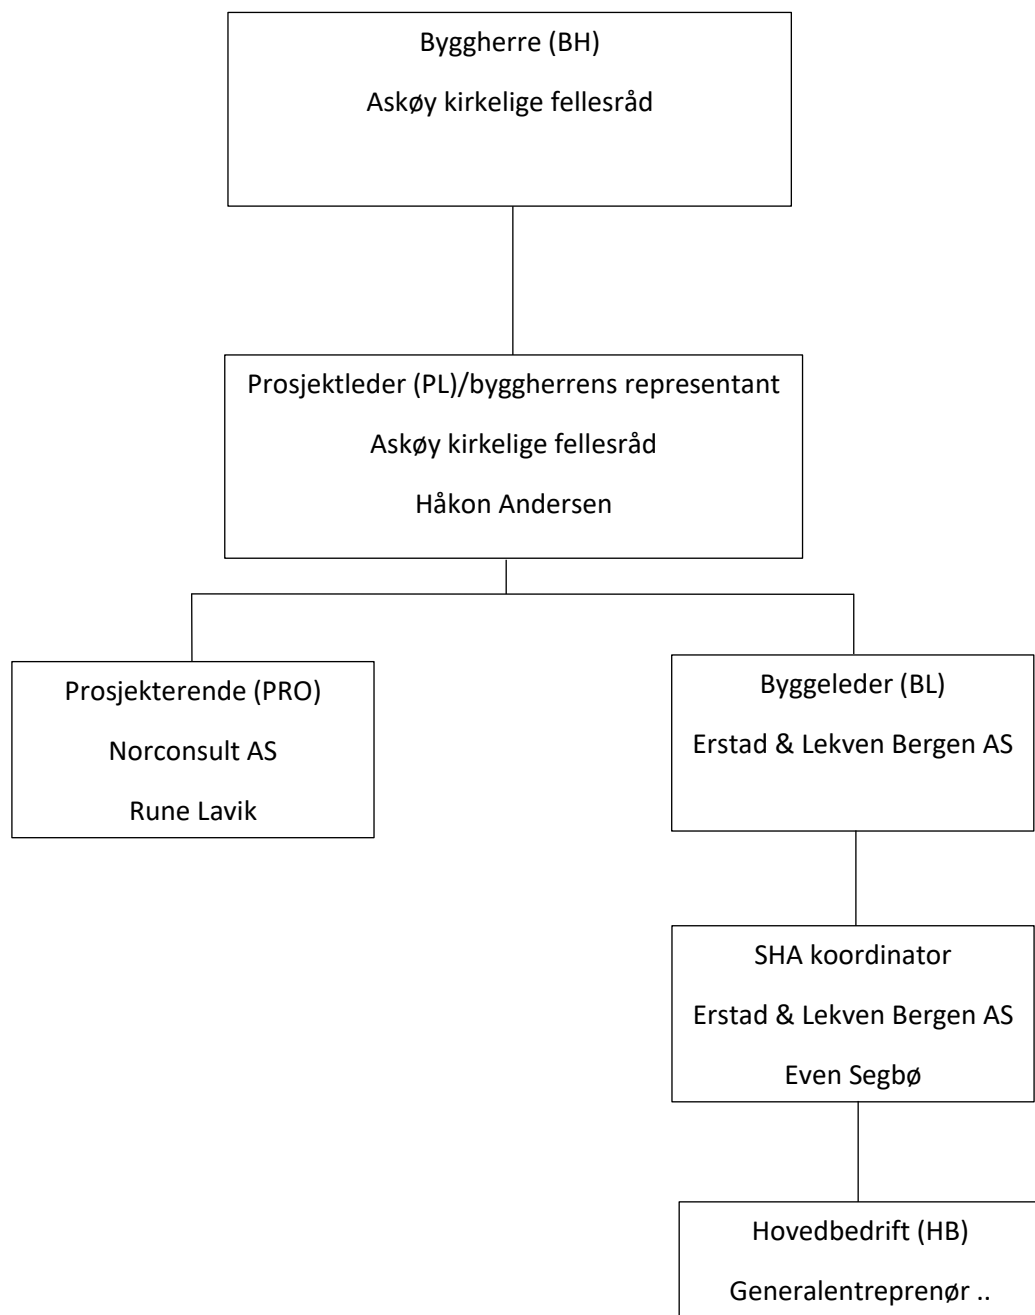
Byggherre (BH)

Askøy kirkelige fellesråd

Prosjektleder (PL)/byggherrens representant

Askøy kirkelige fellesråd

Håkon Andersen

Prosjekterende (PRO)

Norconsult AS

Rune Lavik

Byggeleder (BL)

Erstad & Lekven Bergen AS

SHA koordinator

Erstad & Lekven Bergen AS

Even Segbø

Hovedbedrift (HB)

Generalentreprenør ..